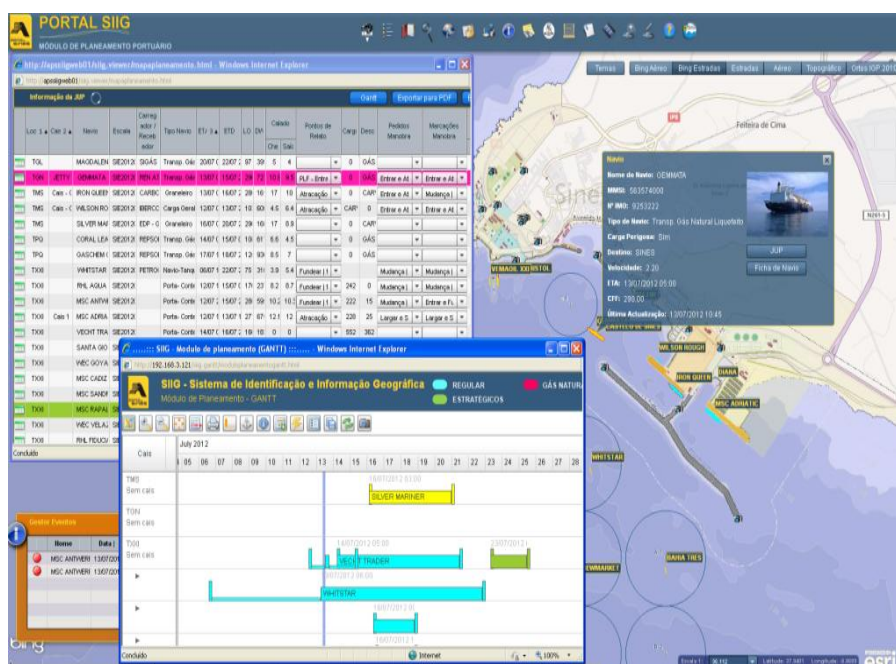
PORTAL SIIG
MÓDULO DE PLANEAMENTO PORTUÁRIO

http://apssigweb01/siig_viewer/mapaplaneamento.html - Windows Internet Explorer

Informação da JUP

Gantt
Exportar para PDF

| Loc 1 | Cais 2 | Navio | Escala | Carregador / Recebedor | Tipo Navio | ETA | ETD | LO | DW | Calado Che | Calado Saída | Pontos de Relato | Carga | Desc | Pedidos Manobra | Marcações Manobra |
|---|---|---|---|---|---|---|---|---|---|---|---|---|---|---|---|---|
| TGL | | MAGDALEN | SIE2012 | SIGÁS | Transp. Gás | 20/07 | 22/07 | 97 | 39 | 5 | 4 | | 0 | GÁS | | |
| TGN | JETTY | GEMMATA | SIE2012 | REN AT | Transp. Gás | 13/07 | 15/07 | 29 | 72 | 10 | 9.5 | PLF - Entra | 0 | GÁS | Entrar e At | Entrar e At |
| TMS | Cais - C | IRON QUEEN | SIE2012 | CARBC | Graneleiro | 13/07 | 16/07 | 29 | 16 | 17 | 10 | Atracação | 0 | CARV | Entrar e At | Mudança |
| TMS | Cais - C | WILSON RO | SIE2012 | EBERCC | Carga Geral | 12/07 | 13/07 | 10 | 60 | 4.5 | 6.4 | Atracação | | CARV | Entrar e At | Entrar e At |
| TMS | | SILVER MAR | SIE2012 | EDP - G | Graneleiro | 16/07 | 20/07 | 29 | 16 | 17 | 0.9 | | 0 | CARV | | |
| TPG | | CORAL LEA | SIE2012 | REPSOL | Transp. Gás | 14/07 | 15/07 | 10 | 61 | 6.5 | 4.5 | | 0 | GÁS | | |
| TPG | | GASCHEM | SIE2012 | REPSOL | Transp. Gás | 17/07 | 18/07 | 12 | 90 | 8.5 | 7 | | 0 | GÁS | | |
| TXXI | | WHITSTAR | SIE2012 | PETROL | Navio-Tanq | 06/07 | 22/07 | 75 | 31 | 3.9 | 5.4 | Fundear | | | Mudança | Mudança |
| TXXI | | RHL AQUA | SIE2012 | | Porta- Conte | 12/07 | 15/07 | 17 | 23 | 8.2 | 8.7 | Fundear | 242 | 0 | Mudança | Mudança |
| TXXI | | MSC ANTWE | SIE2012 | | Porta- Conte | 12/07 | 15/07 | 28 | 59 | 10.2 | 10.3 | Fundear | 222 | 15 | Mudança | Entrar e Fu |
| TXXI | Cais 1 | MSC ADRIA | SIE2012 | | Porta- Conte | 13/07 | 13/07 | 27 | 87 | 12.5 | 12 | Atracação | 228 | 25 | Largar e S | Largar e S |
| TXXI | | VECHT TRA | SIE2012 | | Porta- Conte | 14/07 | 16/07 | 19 | 18 | 0 | 0 | | 552 | 362 | | |
| TXXI | | SANTA GIO | SIE | | | | | | | | | | | | | |
| TXXI | | WEC GOYA | SIE | | | | | | | | | | | | | |
| TXXI | | MSC CADIZ | SIE | | | | | | | | | | | | | |
| TXXI | | MSC SANDF | SIE | | | | | | | | | | | | | |
| TXXI | | MSC RAPAL | SIE | | | | | | | | | | | | | |
| TXXI | | WEC VELAZ | SIE | | | | | | | | | | | | | |
| TXXI | | RHL FIDUCI | SIE | | | | | | | | | | | | | |

Concluído

Temas | Bing Aéreo | Bing Estradas | Estradas | Aéreo | Topográfico | Orto IGP 2010

Fateira de Cima
Sines
N261-5

Navio
Nome do Navio: GEMMATA
MMSI: 563574000
Nº IMO: 9253222
Tipo de Navio: Transp. Gás Natural Liquefeito
Carga Perigosa: Sim
Destino: SINES
Velocidade: 2.20
ETA: 13/07/2012 05:00
CFF: 288.00
Última Actualização: 13/07/2012 10:45
JUP
Ficha de Navio

VEMAOIL XXI BRISTOL
WILSON ROUGH
IRON QUEEN
DIANA
MSC ADRIATIC
WHITSTAR
BAHIA TRES
EWMARKET

Gestor Eventos
| Nome | Data |
|---|---|
| MSC ANTWERI | 13/07/201 |
| MSC ANTWERI | 13/07/201 |

:::::: SIIG - Módulo de planeamento (GANTT) ::::::... - Windows Internet Explorer
http://192.168.3.121/siig_gantt/moduloplaneamentogantt.html
SIIG - Sistema de Identificação e Informação Geográfica
Módulo de Planeamento - GANTT
REGULAR
GÁS NATUR
ESTRATÉGICOS

July 2012
Cais | 05 06 07 08 09 10 11 12 13 14 15 16 17 18 19 20 21 22 23 24 25 26 27 28
TMS Sem cais — 16/07/2012 03:00 SILVER MARINER
TGN Sem cais
TXXI Sem cais — 14/07/2012 05:00 VECHT TRADER — 23/07/2012
10/07/2012 08:00 WHITSTAR
16/07/2012
16/07/2012

Concluído
Internet
100%

bing
Escala 1: 36 112
Latitude: 37.9451 Longitude: -8.8032
esri